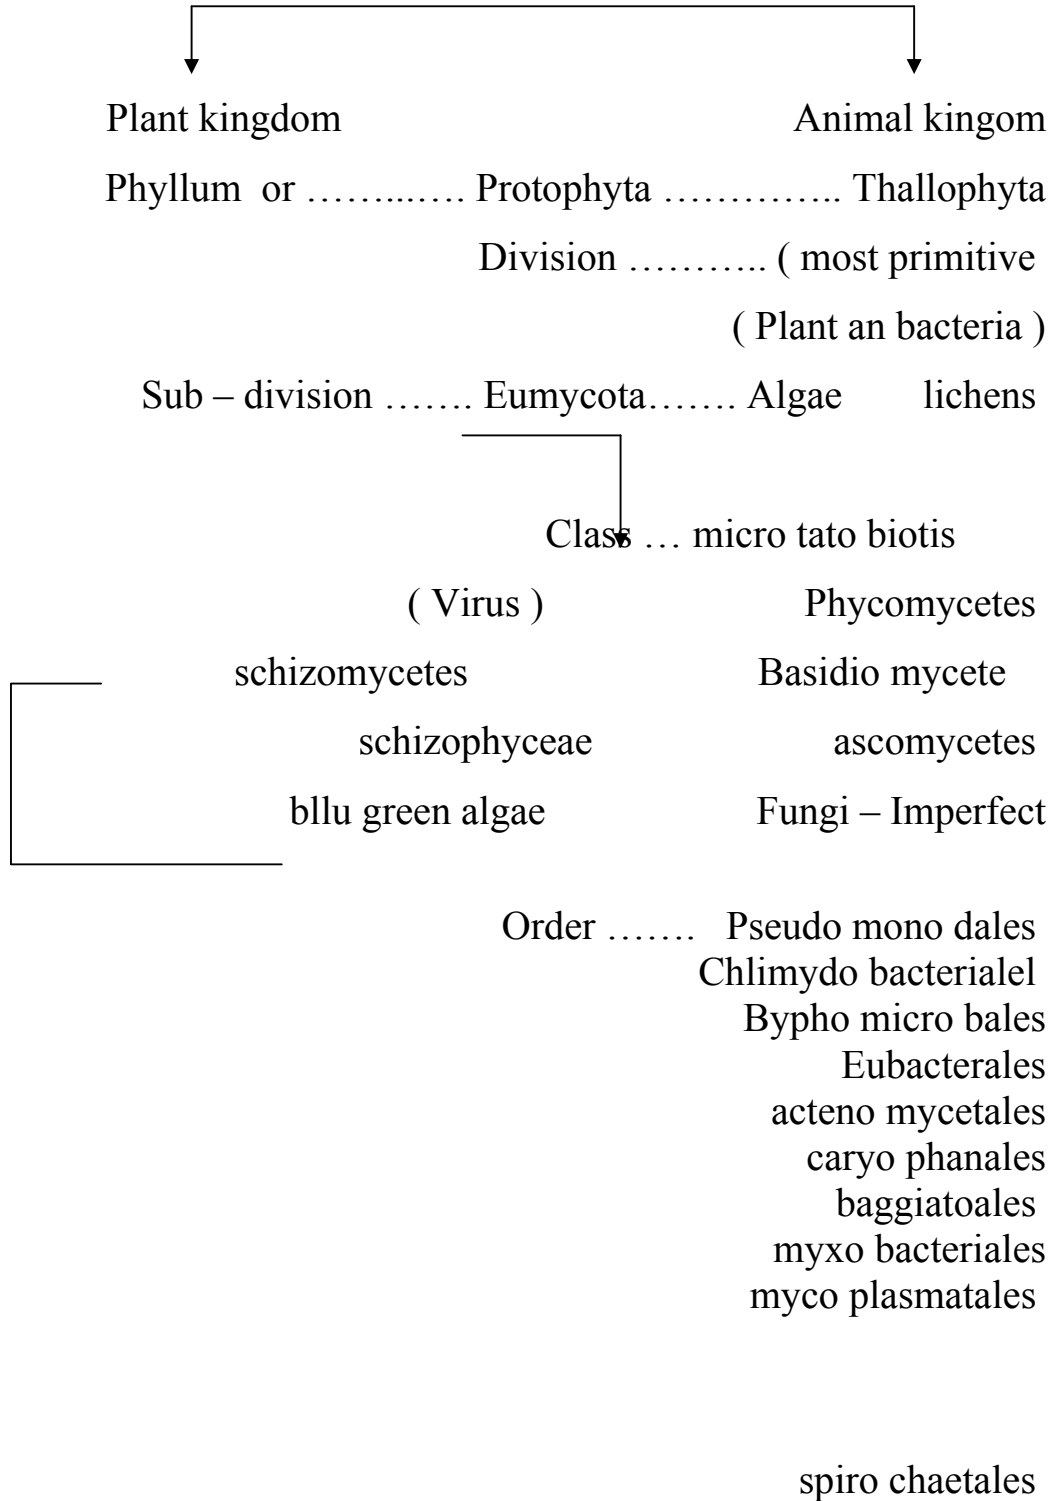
Plant kingdom

Animal kingom

Phyllum or ……..…. Protophyta ………….. Thallophyta

Division ……….. ( most primitive

( Plant an bacteria )

Sub – division ……. Eumycota……. Algae lichens

Class … micro tato biotis

( Virus )

Phycomycetes

schizomycetes

Basidio mycete

schizophyceae

ascomycetes

bllu green algae

Fungi – Imperfect

Order ……. Pseudo mono dales
Chlimydo bacterialel
Bypho micro bales
Eubacterales
acteno mycetales
caryo phanales
baggiatoales
myxo bacteriales
myco plasmatales

spiro chaetales